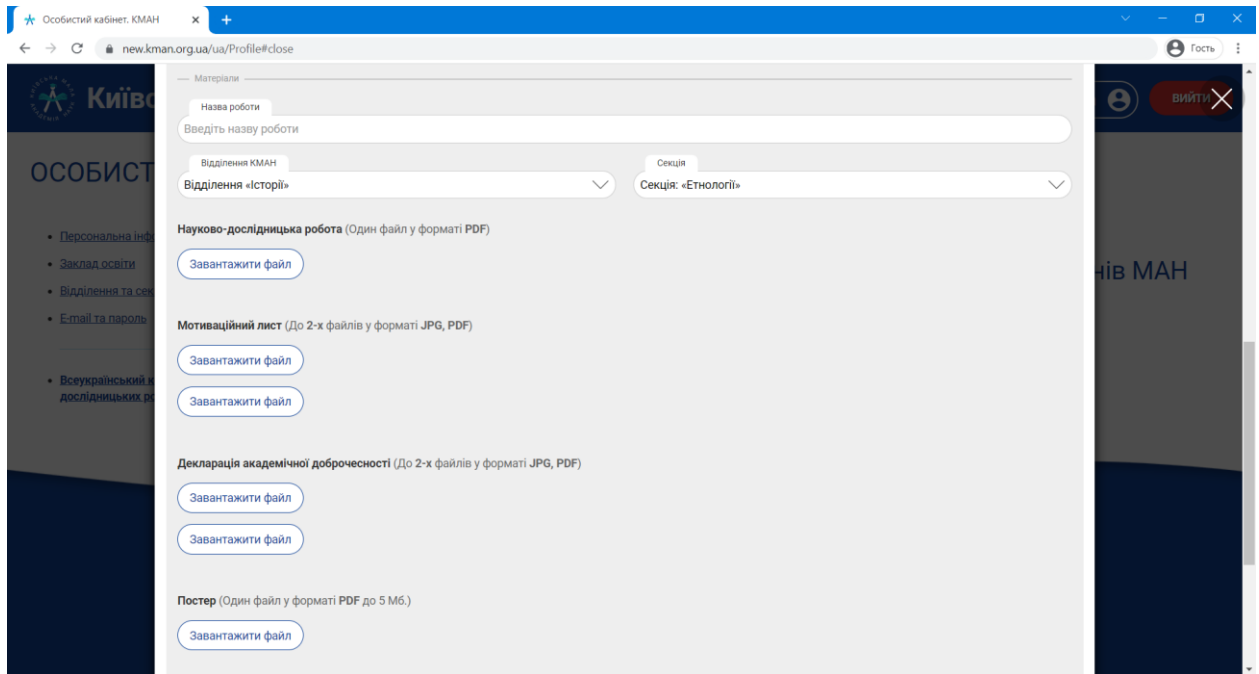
Особистий кабінет. КМАН
new.kman.org.ua/ua/Profile#close
Гость

Київ
ОСОБИСТ
• Персональна інф
• Заклад освіти
• Відділення та сек
• E-mail та пароль
• Всеукраїнський к дослідницьких ро
нів МАН
ВИЙТИ

Матеріали

Назва роботи
Введіть назву роботи

Відділення КМАН
Відділення «Історії»

Секція
Секція: «Етнології»

Науково-дослідницька робота (Один файл у форматі PDF)
Завантажити файл

Мотиваційний лист (До 2-х файлів у форматі JPG, PDF)
Завантажити файл
Завантажити файл

Декларація академічної доброчесності (До 2-х файлів у форматі JPG, PDF)
Завантажити файл
Завантажити файл

Постер (Один файл у форматі PDF до 5 Мб.)
Завантажити файл